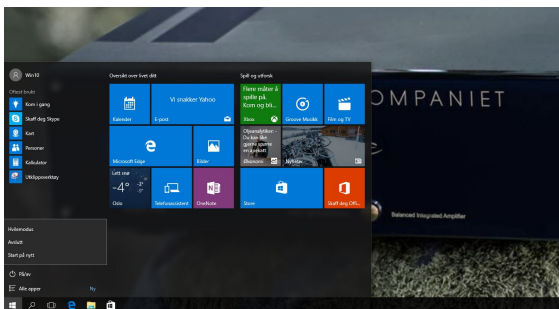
Win10

Oftest brukt

Kom i gang

Skaff deg Skype

Kart

Personer

Kalkulator

Utklippsverktøy

Hvilemodus

Avslutt

Start på nytt

På/av

Alle apper

Ny

Oversikt over livet ditt

Kalender

Vi snakkes Yahoo

E-post

Microsoft Edge

Bilder

Lett snø

-4°

Oslo

Telefonassistent

OneNote

Spill og uttrykk

Flere måter å spille på. Kom og bli...

Xbox

Groove Musikk

Film og TV

Økonomi

Nyheter

Store

Skaff deg Offi...

OMPANIET

Balanced Integrated Amplifier